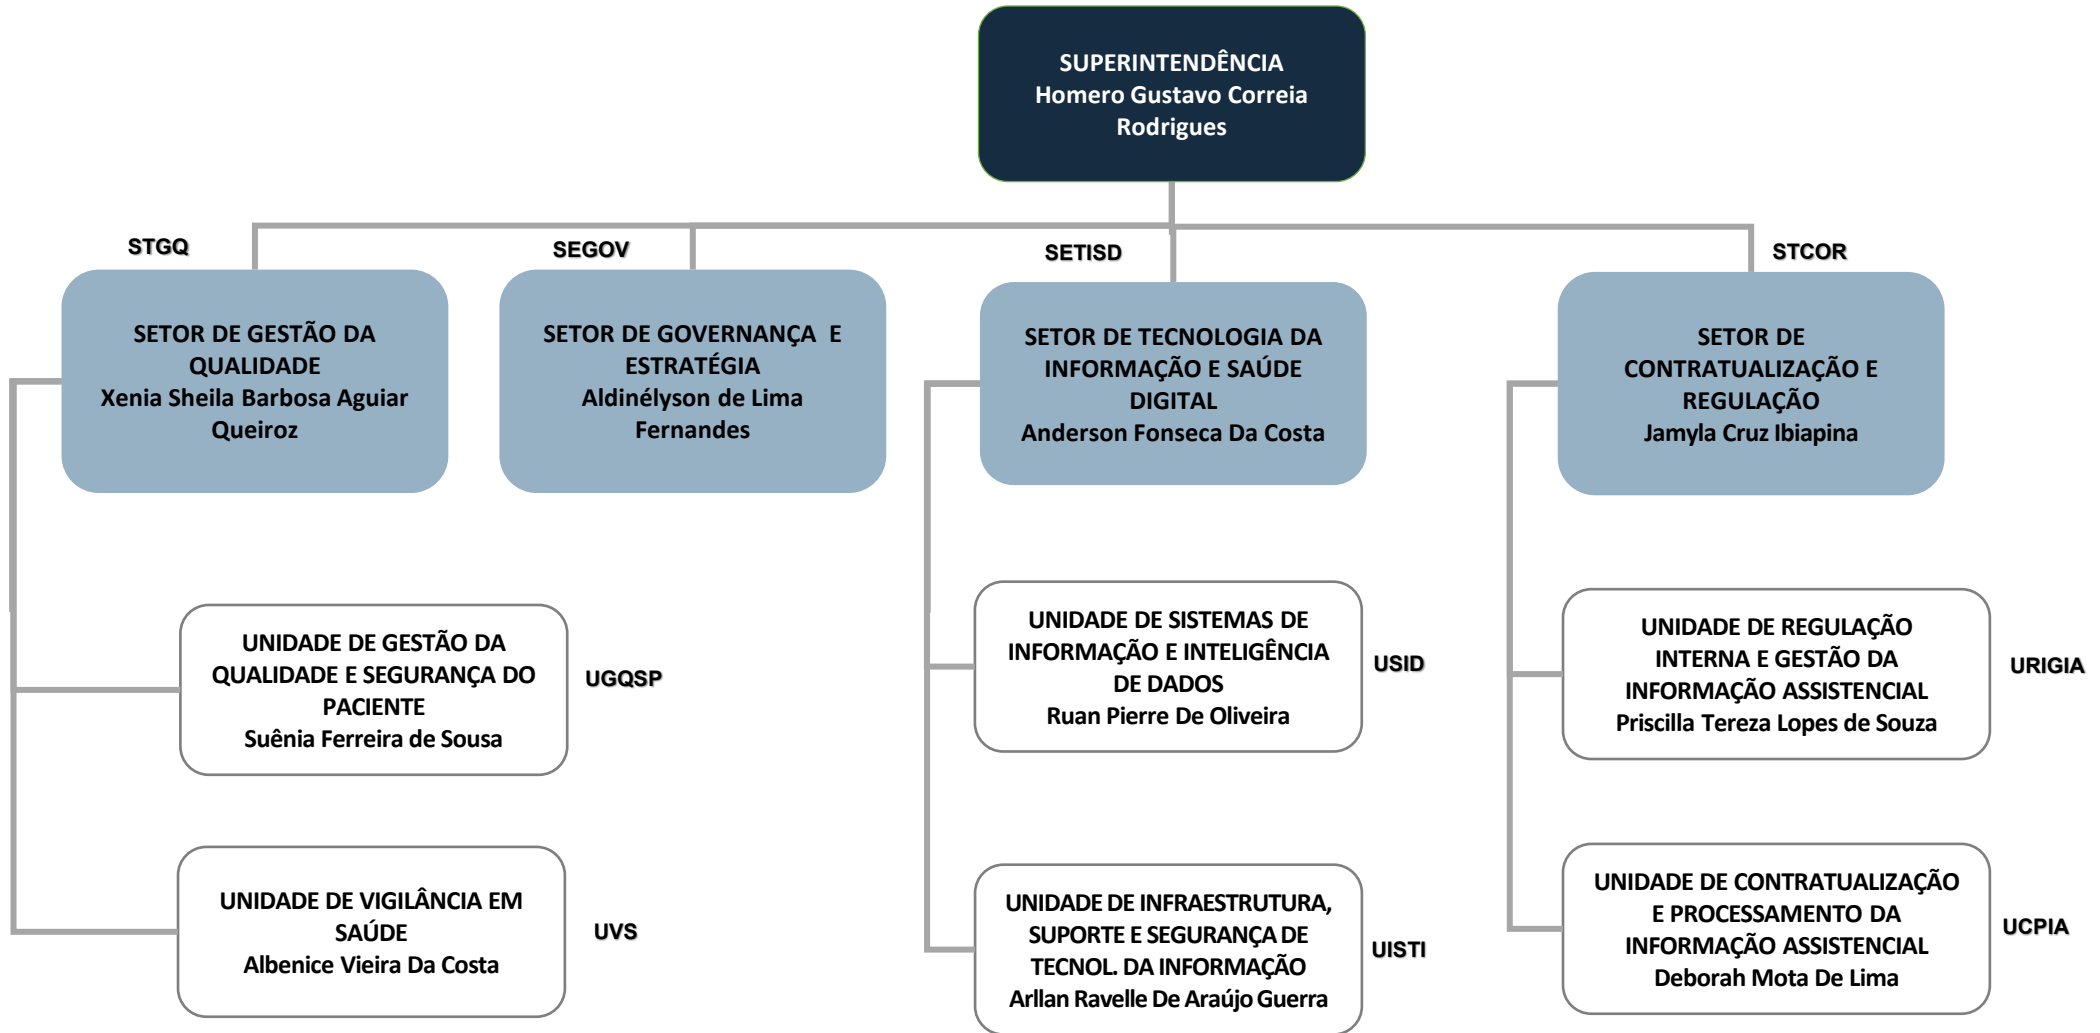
SUPERINTENDÊNCIA
Homero Gustavo Correia Rodrigues

STGQ

SETOR DE GESTÃO DA QUALIDADE
Xenia Sheila Barbosa Aguiar Queiroz

SEGOV

SETOR DE GOVERNANÇA E ESTRATÉGIA
Aldinélyson de Lima Fernandes

SETISD

SETOR DE TECNOLOGIA DA INFORMAÇÃO E SAÚDE DIGITAL
Anderson Fonseca Da Costa

STCOR

SETOR DE CONTRATUALIZAÇÃO E REGULAÇÃO
Jamyla Cruz Ibiapina

UNIDADE DE GESTÃO DA QUALIDADE E SEGURANÇA DO PACIENTE
Suênia Ferreira de Sousa

UGQSP

UNIDADE DE VIGILÂNCIA EM SAÚDE
Albenice Vieira Da Costa

UVS

UNIDADE DE SISTEMAS DE INFORMAÇÃO E INTELIGÊNCIA DE DADOS
Ruan Pierre De Oliveira

USID

UNIDADE DE INFRAESTRUTURA, SUPORTE E SEGURANÇA DE TECNOL. DA INFORMAÇÃO
Arllan Ravelle De Araújo Guerra

UISTI

UNIDADE DE REGULAÇÃO INTERNA E GESTÃO DA INFORMAÇÃO ASSISTENCIAL
Priscilla Tereza Lopes de Souza

URIGIA

UNIDADE DE CONTRATUALIZAÇÃO E PROCESSAMENTO DA INFORMAÇÃO ASSISTENCIAL
Deborah Mota De Lima

UCPIA